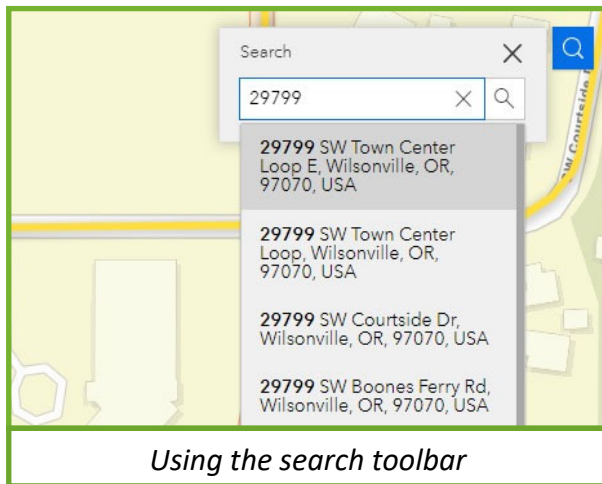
Search

29799

**29799** SW Town Center Loop E, Wilsonville, OR, 97070, USA

**29799** SW Town Center Loop, Wilsonville, OR, 97070, USA

**29799** SW Courtside Dr, Wilsonville, OR, 97070, USA

**29799** SW Boones Ferry Rd, Wilsonville, OR, 97070, USA

SW Courtside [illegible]

*Using the search toolbar*